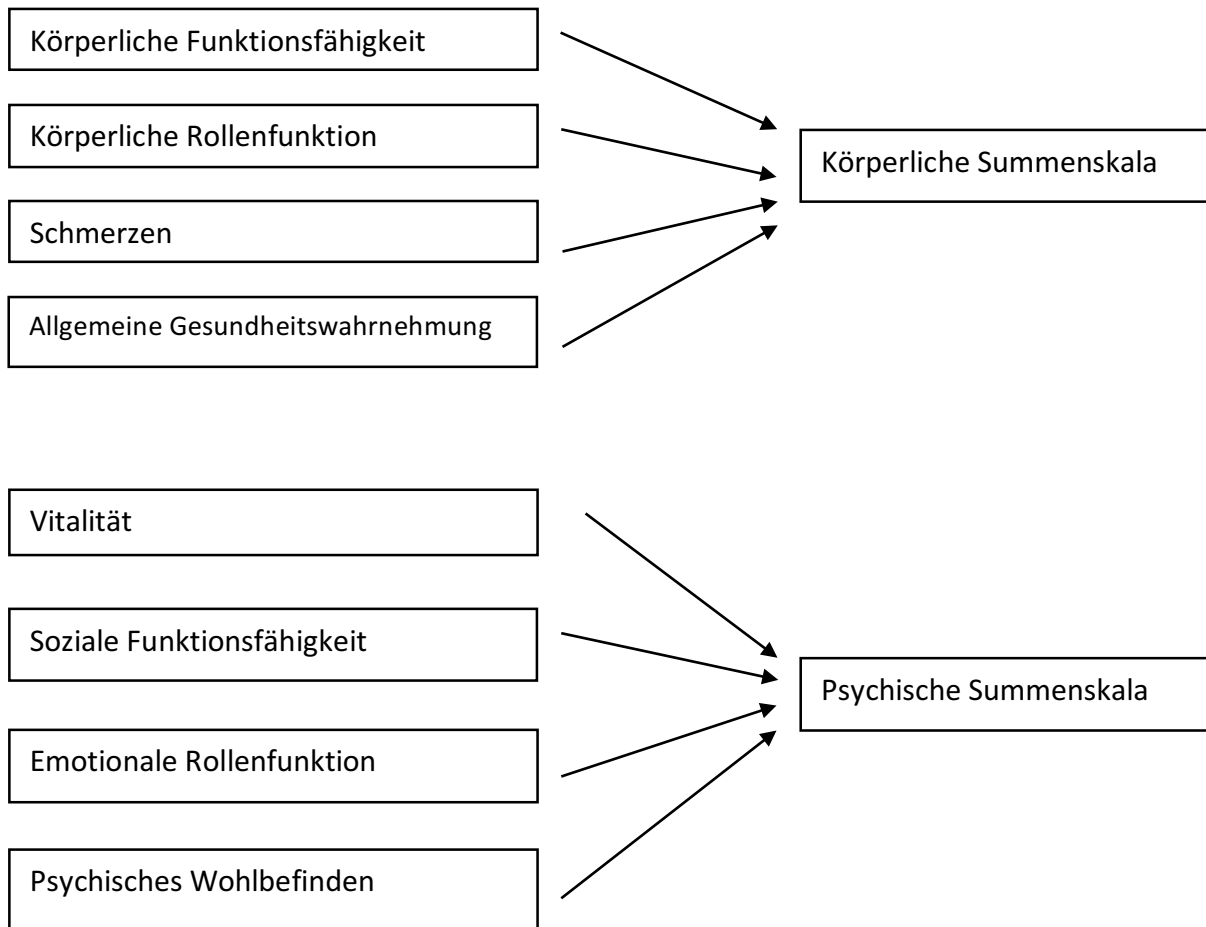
Körperliche Funktionsfähigkeit

Körperliche Rollenfunktion

Schmerzen

Allgemeine Gesundheitswahrnehmung

Körperliche Summenskala

Vitalität

Soziale Funktionsfähigkeit

Emotionale Rollenfunktion

Psychisches Wohlbefinden

Psychische Summenskala